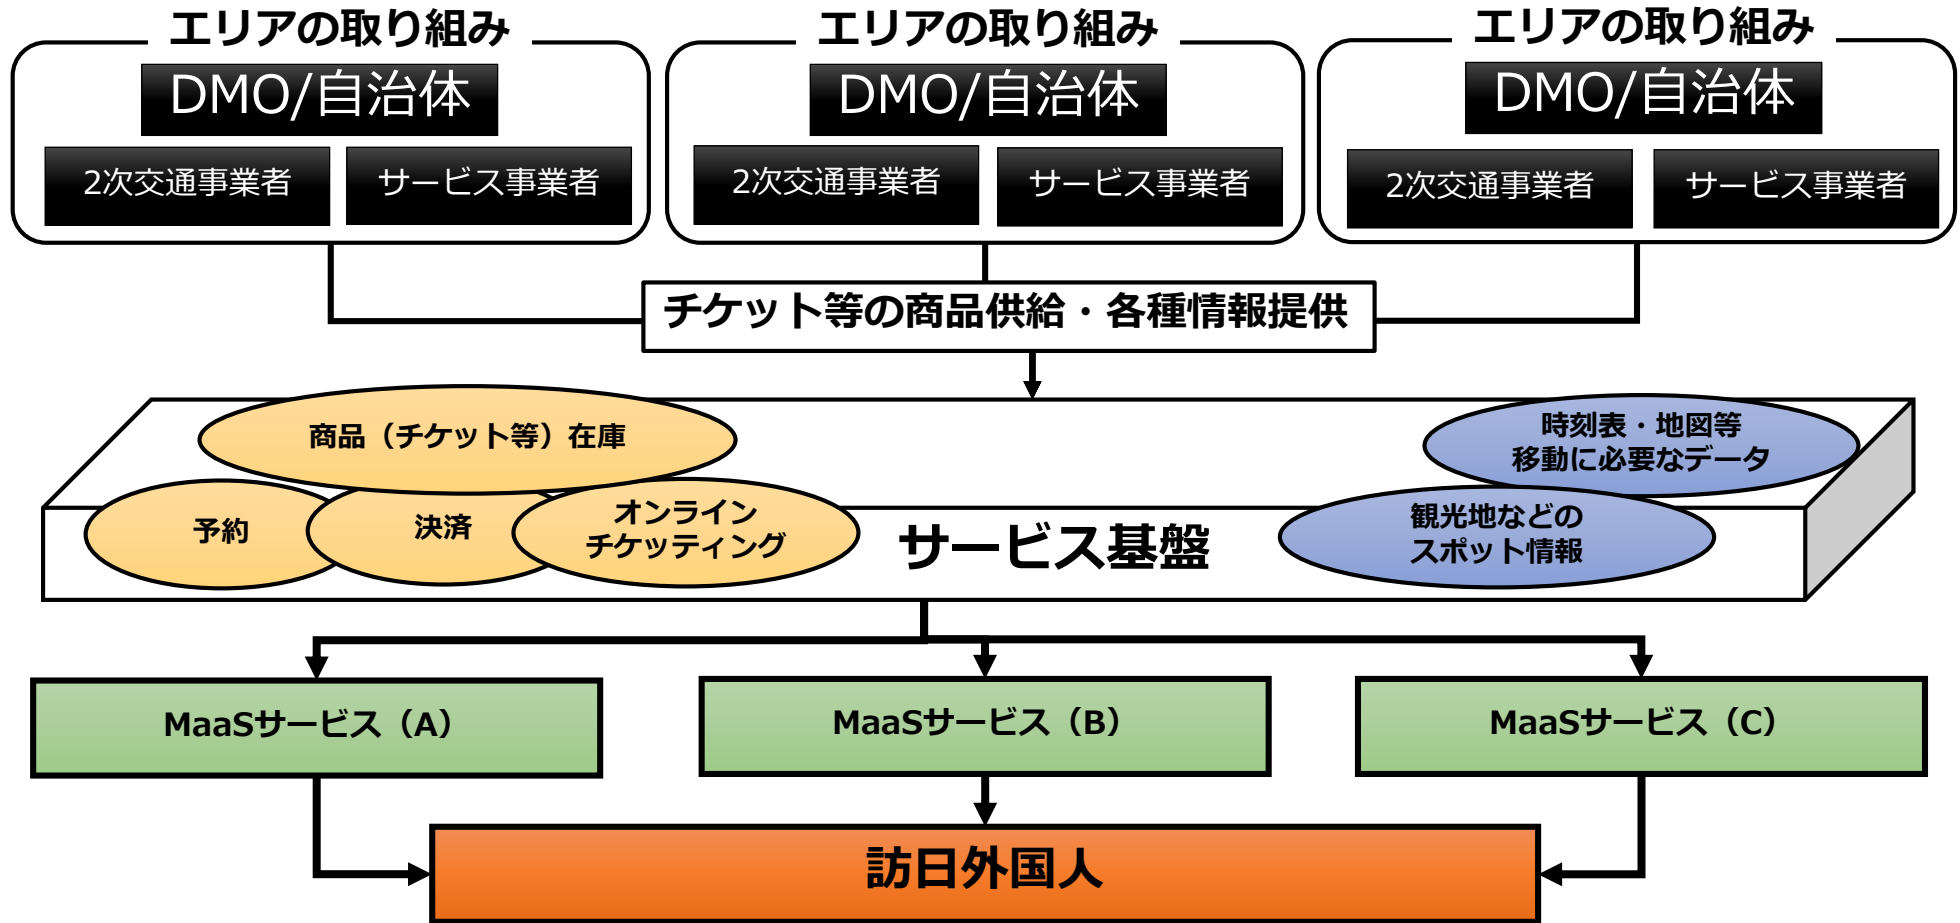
エリアの取り組み
DMO/自治体
2次交通事業者
サービス事業者

エリアの取り組み
DMO/自治体
2次交通事業者
サービス事業者

エリアの取り組み
DMO/自治体
2次交通事業者
サービス事業者

チケット等の商品供給・各種情報提供

商品（チケット等）在庫
予約
決済
オンライン チケッティング
サービス基盤
時刻表・地図等 移動に必要なデータ
観光地などの スポット情報

MaaSサービス（A）
MaaSサービス（B）
MaaSサービス（C）

訪日外国人